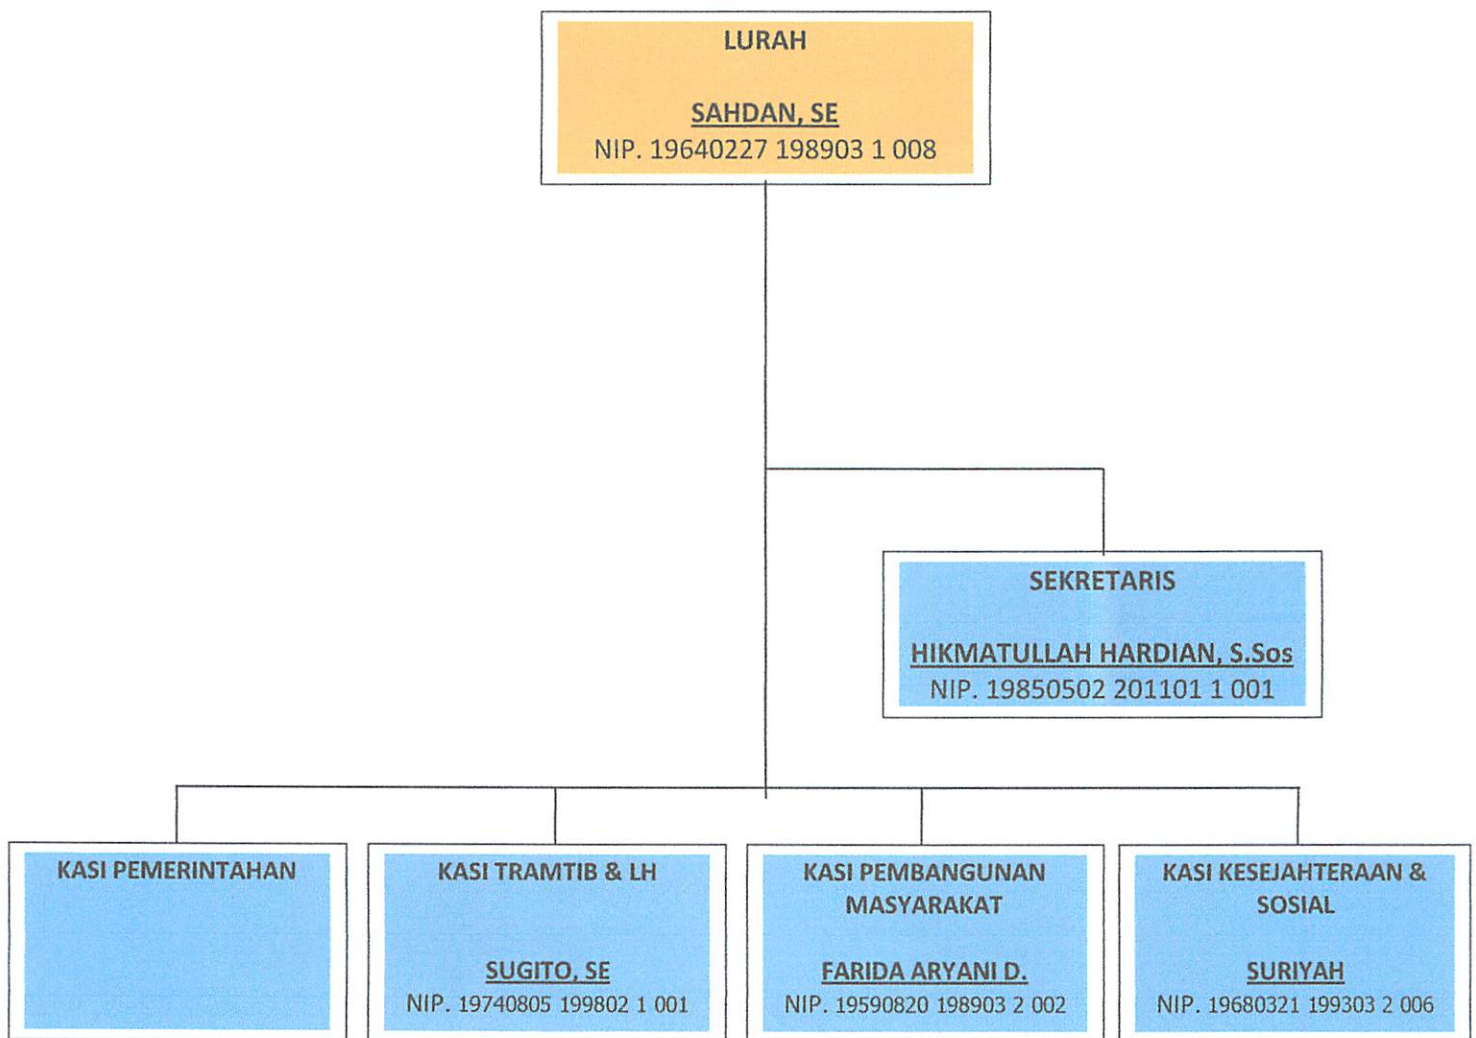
LURAH

SAHDAN, SE
NIP. 19640227 198903 1 008

SEKRETARIS

HIKMATULLAH HARDIAN, S.Sos
NIP. 19850502 201101 1 001

KASI PEMERINTAHAN

KASI TRAMTIB & LH

SUGITO, SE
NIP. 19740805 199802 1 001

KASI PEMBANGUNAN MASYARAKAT

FARIDA ARYANI D.
NIP. 19590820 198903 2 002

KASI KESEJAHTERAAN & SOSIAL

SURIYAH
NIP. 19680321 199303 2 006